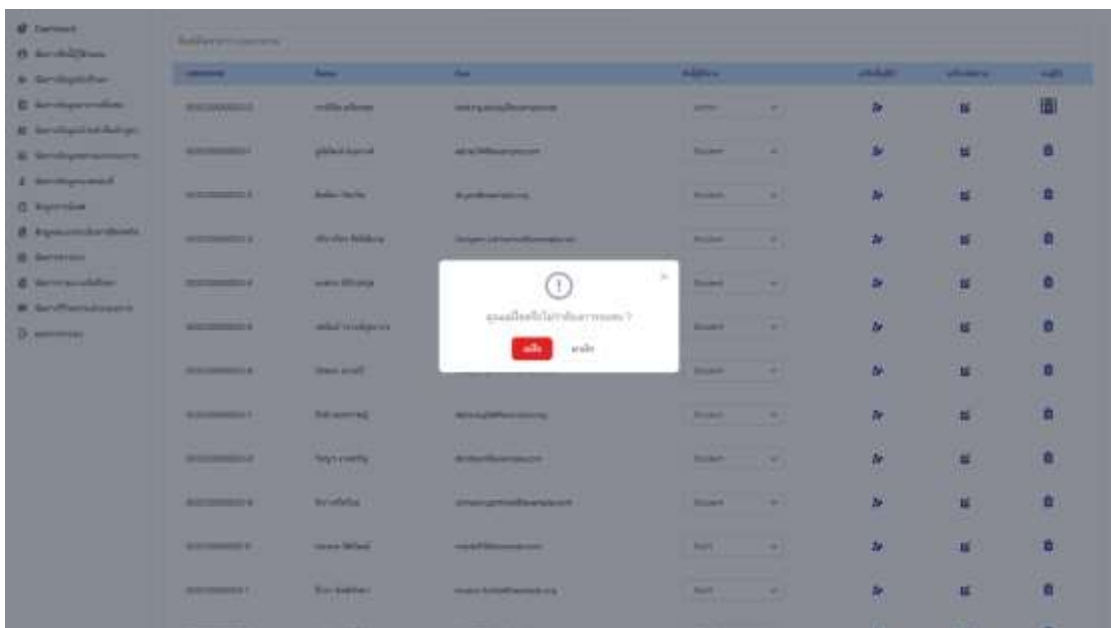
Dashboard
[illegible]
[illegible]
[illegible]
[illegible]
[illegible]
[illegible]
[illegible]
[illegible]
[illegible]
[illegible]
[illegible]
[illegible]

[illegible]

| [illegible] | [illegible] | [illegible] | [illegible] | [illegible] | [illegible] | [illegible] |
|---|---|---|---|---|---|---|
| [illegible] | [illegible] | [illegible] | Admin | | | |
| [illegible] | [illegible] | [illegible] | Student | | | |
| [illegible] | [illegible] | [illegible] | Student | | | |
| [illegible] | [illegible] | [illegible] | Student | | | |
| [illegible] | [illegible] | | Student | | | |
| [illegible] | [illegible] | | Student | | | |
| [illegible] | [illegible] | | Student | | | |
| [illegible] | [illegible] | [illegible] | Student | | | |
| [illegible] | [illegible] | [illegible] | Student | | | |
| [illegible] | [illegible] | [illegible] | Student | | | |
| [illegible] | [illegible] | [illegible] | Staff | | | |
| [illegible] | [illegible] | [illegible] | Staff | | | |

!
คุณแน่ใจหรือไม่ว่าต้องการลบ ?
ตกลง ยกเลิก